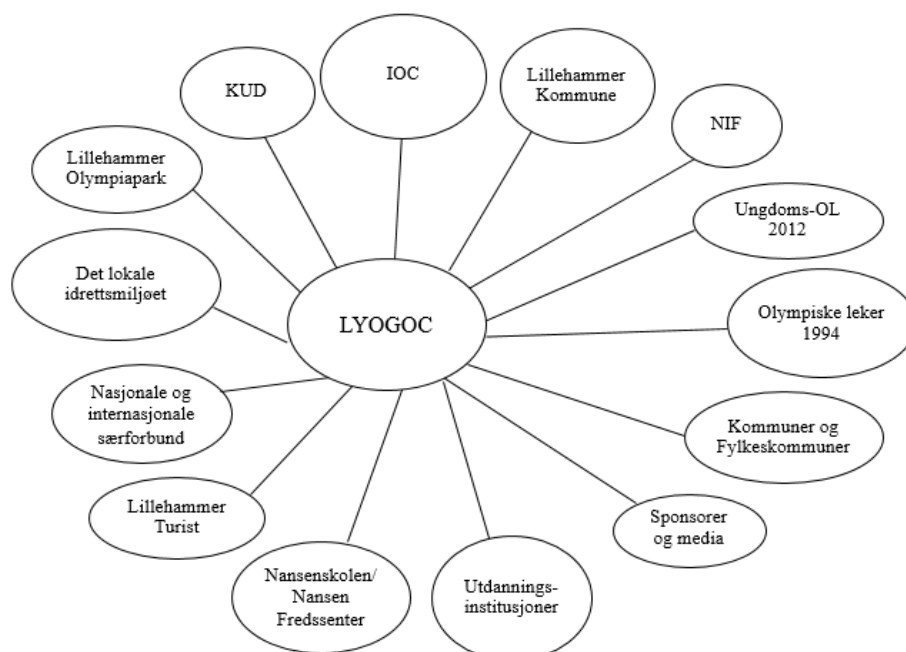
KUD

IOC

Lillehammer Kommune

NIF

Lillehammer Olympiapark

Ungdoms-OL 2012

Det lokale idrettsmiljøet

LYOGOC

Olympiske leker 1994

Nasjonale og internasjonale særforbund

Kommuner og Fylkeskommuner

Lillehammer Turist

Sponsorer og media

Nansenskolen/ Nansen Fredssenter

Utdannings-institusjoner